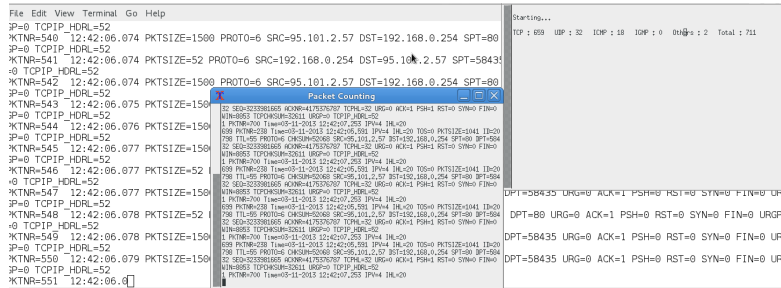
File Edit View Terminal Go Help
GP=0 TCPIP_HDRL=52
PKTNR=540 12:42:06.074 PKTSIZE=1500 PROTO=6 SRC=95.101.2.57 DST=192.168.0.254 SPT=80
GP=0 TCPIP_HDRL=52
PKTNR=541 12:42:06.074 PKTSIZE=52 PROTO=6 SRC=192.168.0.254 DST=95.10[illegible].2.57 SPT=5843
=0 TCPIP_HDRL=52
PKTNR=542 12:42:06.074 PKTSIZE=1500 PROTO=6 SRC=95.101.2.57 DST=192.168.0.254 SPT=80
GP=0 TCPIP_HDRL=52
PKTNR=543 12:42:06.075 PKTSIZE=150
GP=0 TCPIP_HDRL=52
PKTNR=544 12:42:06.075 PKTSIZE=150
GP=0 TCPIP_HDRL=52
PKTNR=545 12:42:06.077 PKTSIZE=150
GP=0 TCPIP_HDRL=52
PKTNR=546 12:42:06.077 PKTSIZE=52
=0 TCPIP_HDRL=52
PKTNR=547 12:42:06.077 PKTSIZE=150
GP=0 TCPIP_HDRL=52
PKTNR=548 12:42:06.078 PKTSIZE=52
=0 TCPIP_HDRL=52
PKTNR=549 12:42:06.078 PKTSIZE=150
GP=0 TCPIP_HDRL=52
PKTNR=550 12:42:06.079 PKTSIZE=150
GP=0 TCPIP_HDRL=52
PKTNR=551 12:42:06.0

Packet Counting
32 SEQ=3233981665 ACKNR=4175376787 TCPHL=32 URG=0 ACK=1 PSH=1 RST=0 SYN=0 FIN=0
WIN=8053 TCPCHKSUM=32611 URGP=0 TCPIP_HDRL=52
1 PKTNR=700 Time=03-11-2013 12:42:07.253 IPV=4 IHL=20
699 PKTNR=238 Time=03-11-2013 12:42:05.591 IPV=4 IHL=20 TOS=0 PKTSIZE=1041 ID=20
798 TTL=55 PROTO=6 CHKSUM=52068 SRC=95.101.2.57 DST=192.168.0.254 SPT=80 DPT=584
32 SEQ=3233981665 ACKNR=4175376787 TCPHL=32 URG=0 ACK=1 PSH=1 RST=0 SYN=0 FIN=0
WIN=8053 TCPCHKSUM=32611 URGP=0 TCPIP_HDRL=52
1 PKTNR=700 Time=03-11-2013 12:42:07.253 IPV=4 IHL=20
699 PKTNR=238 Time=03-11-2013 12:42:05.591 IPV=4 IHL=20 TOS=0 PKTSIZE=1041 ID=20
798 TTL=55 PROTO=6 CHKSUM=52068 SRC=95.101.2.57 DST=192.168.0.254 SPT=80 DPT=584
32 SEQ=3233981665 ACKNR=4175376787 TCPHL=32 URG=0 ACK=1 PSH=1 RST=0 SYN=0 FIN=0
WIN=8053 TCPCHKSUM=32611 URGP=0 TCPIP_HDRL=52
1 PKTNR=700 Time=03-11-2013 12:42:07.253 IPV=4 IHL=20
699 PKTNR=238 Time=03-11-2013 12:42:05.591 IPV=4 IHL=20 TOS=0 PKTSIZE=1041 ID=20
798 TTL=55 PROTO=6 CHKSUM=52068 SRC=95.101.2.57 DST=192.168.0.254 SPT=80 DPT=584
32 SEQ=3233981665 ACKNR=4175376787 TCPHL=32 URG=0 ACK=1 PSH=1 RST=0 SYN=0 FIN=0
WIN=8053 TCPCHKSUM=32611 URGP=0 TCPIP_HDRL=52
1 PKTNR=700 Time=03-11-2013 12:42:07.253 IPV=4 IHL=20
699 PKTNR=238 Time=03-11-2013 12:42:05.591 IPV=4 IHL=20 TOS=0 PKTSIZE=1041 ID=20
798 TTL=55 PROTO=6 CHKSUM=52068 SRC=95.101.2.57 DST=192.168.0.254 SPT=80 DPT=584
32 SEQ=3233981665 ACKNR=4175376787 TCPHL=32 URG=0 ACK=1 PSH=1 RST=0 SYN=0 FIN=0
WIN=8053 TCPCHKSUM=32611 URGP=0 TCPIP_HDRL=52
1 PKTNR=700 Time=03-11-2013 12:42:07.253 IPV=4 IHL=20

Starting...
TCP : 659 UDP : 32 ICMP : 18 IGMP : 0 Others : 2 Total : 711

DPT=58435 URG=0 ACK=1 PSH=0 RST=0 SYN=0 FIN=0 UR
DPT=80 URG=0 ACK=1 PSH=0 RST=0 SYN=0 FIN=0 URG
DPT=58435 URG=0 ACK=1 PSH=0 RST=0 SYN=0 FIN=0 UR
DPT=58435 URG=0 ACK=1 PSH=0 RST=0 SYN=0 FIN=0 UR